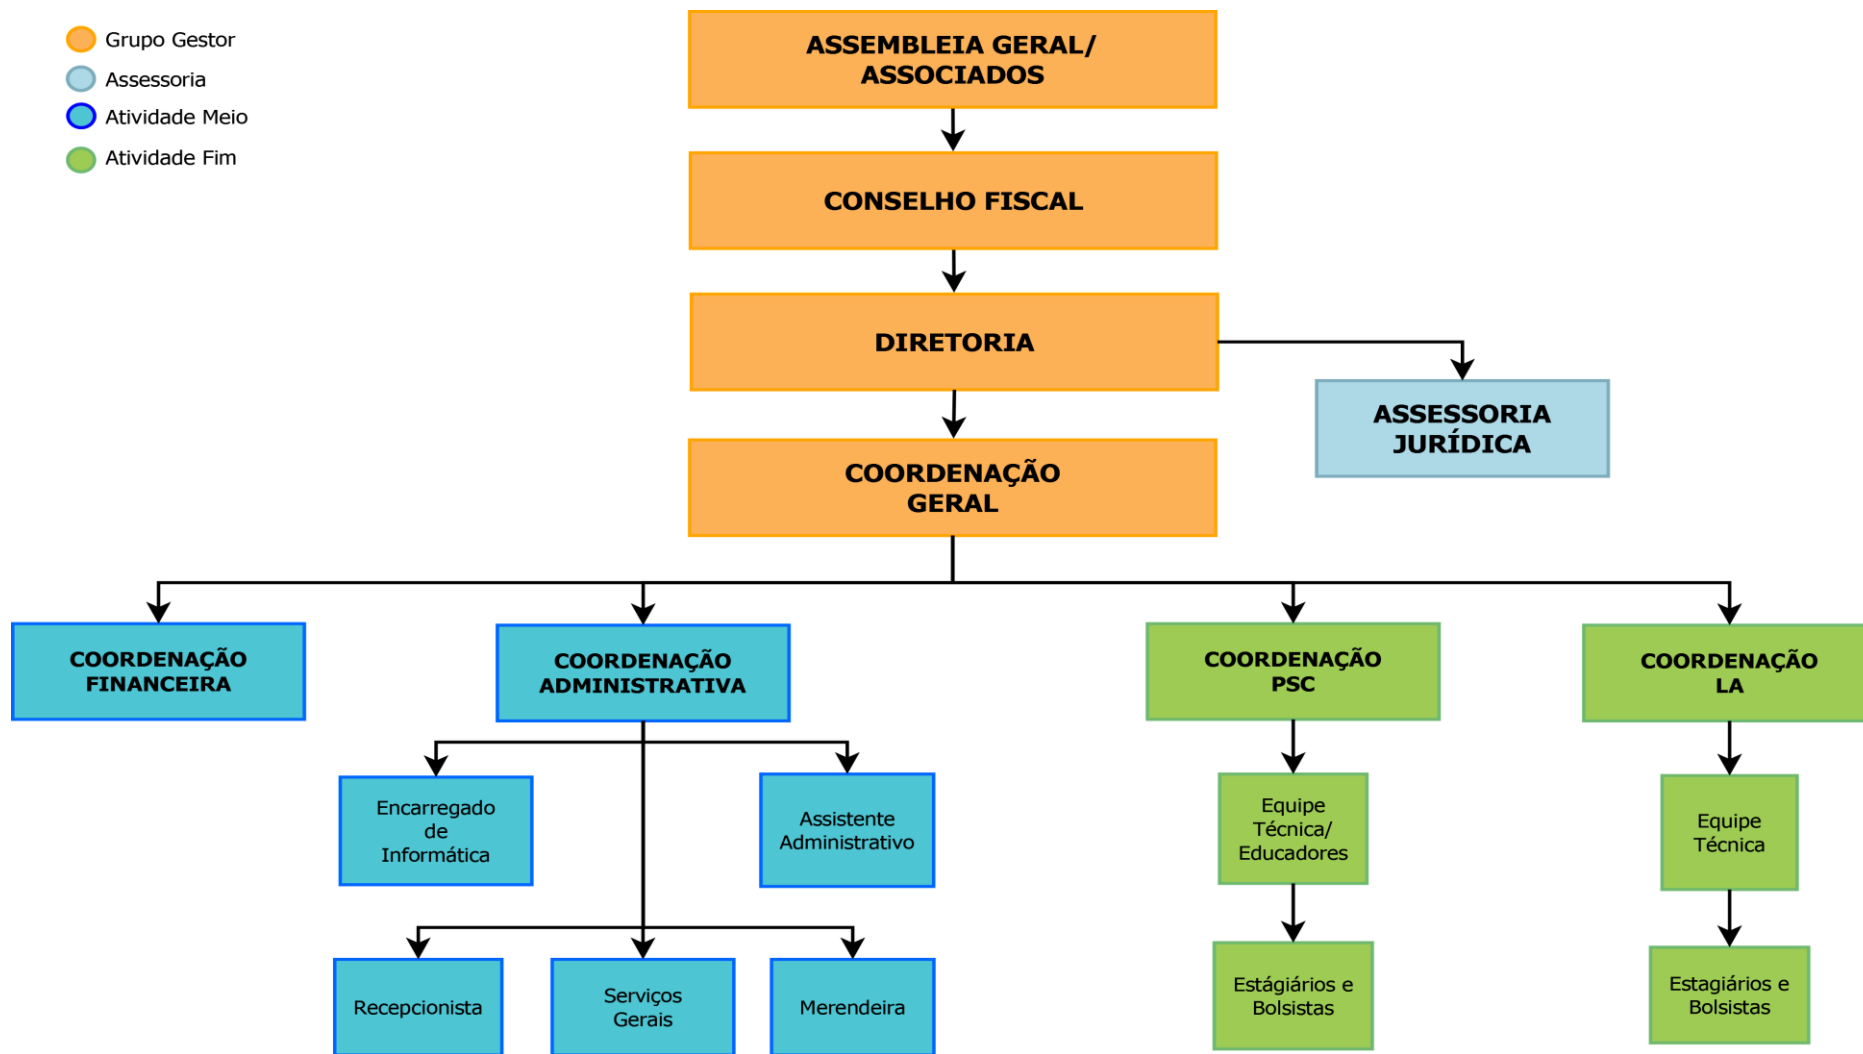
Grupo Gestor
Assessoria
Atividade Meio
Atividade Fim

ASSEMBLEIA GERAL/ ASSOCIADOS

CONSELHO FISCAL

DIRETORIA

ASSESSORIA JURÍDICA

COORDENAÇÃO GERAL

COORDENAÇÃO FINANCEIRA

COORDENAÇÃO ADMINISTRATIVA

COORDENAÇÃO PSC

COORDENAÇÃO LA

Encarregado de Informática

Assistente Administrativo

Equipe Técnica/ Educadores

Equipe Técnica

Recepcionista

Serviços Gerais

Merendeira

Estágiários e Bolsistas

Estágiários e Bolsistas